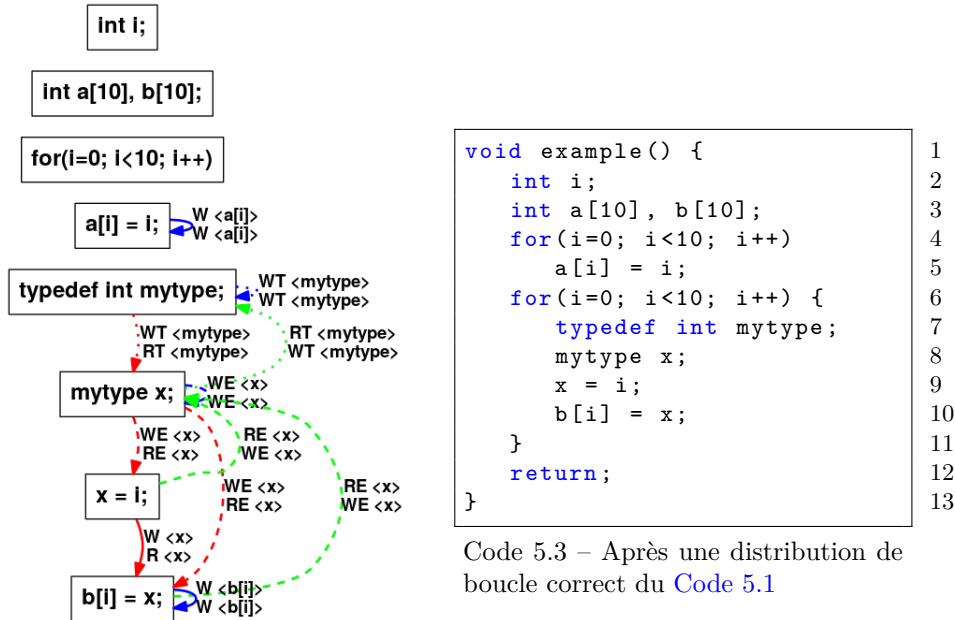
int i;

int a[10], b[10];

for(i=0; i<10; i++)

a[i] = i;

W <a[i]>
W <a[i]>

typedef int mytype;

WT <mytype>
WT <mytype>

WT <mytype>
RT <mytype>

RT <mytype>
WT <mytype>

mytype x;

WE <x>
WE <x>

WE <x>
RE <x>

RE <x>
WE <x>

x = i;

WE <x>
RE <x>

RE <x>
WE <x>

W <x>
R <x>

b[i] = x;

W <b[i]>
W <b[i]>

```
void example() {                1
    int i;                      2
    int a[10], b[10];           3
    for(i=0; i<10; i++)         4
        a[i] = i;               5
    for(i=0; i<10; i++) {       6
        typedef int mytype;     7
        mytype x;               8
        x = i;                  9
        b[i] = x;               10
    }                           11
    return;                     12
}                               13
```

Code 5.3 – Après une distribution de boucle correct du Code 5.1